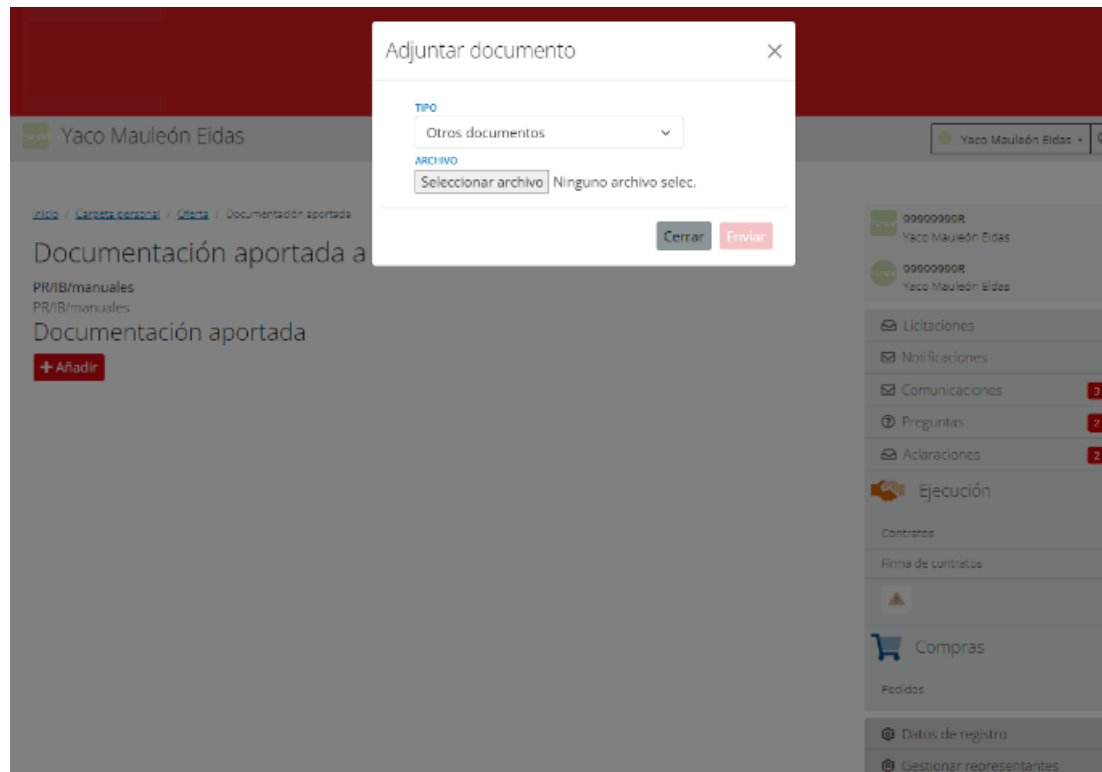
Yaco Mauleón Eidas

Yaco Mauleón Eidas -

Inicio / Carpeta personal / Oferta / Documentación aportada

Documentación aportada a

PR/IB/manuales
PR/IB/manuales

Documentación aportada

+ Añadir

Adjuntar documento ×

TIPO
Otros documentos

ARCHIVO
Seleccionar archivo Ninguno archivo selec.

Cerrar Enviar

00000000R
Yaco Mauleón Eidas

00000000R
Yaco Mauleón Eidas

Licitaciones
Notificaciones
Comunicaciones 3
Preguntas 2
Aclaraciones 2

Ejecución
Contratos
Firma de contratos

Compras
Pedidos

Datos de registro
Gestionar representantes